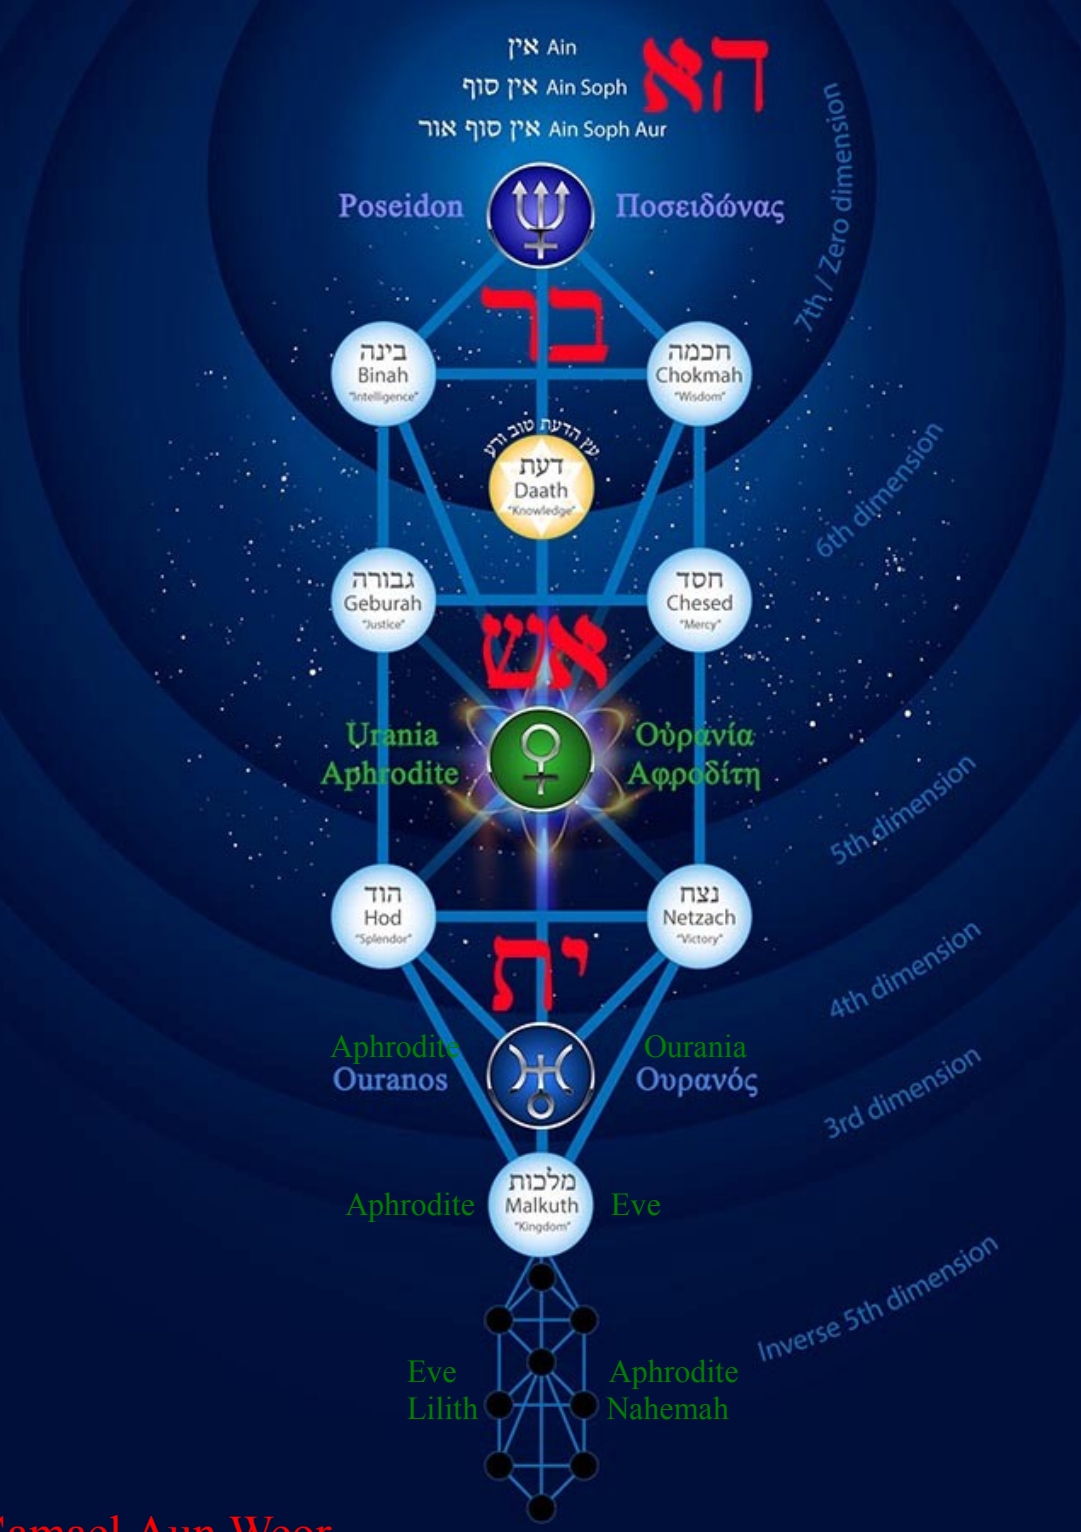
אין Ain
אין סוף Ain Soph
אין סוף אור Ain Soph Aur

הא

Poseidon
Ποσειδώνας

7th / Zero dimension

בר

בינה
Binah
"Intelligence"

חכמה
Chokmah
"Wisdom"

עץ הדעת טוב ורע
דעת
Daath
"Knowledge"

6th dimension

גבורה
Geburah
"Justice"

חסד
Chesed
"Mercy"

אש

Urania
Aphrodite

Οὐρανία
Ἀφροδίτη

5th dimension

הוד
Hod
"Splendor"

נצח
Netzach
"Victory"

יה

4th dimension

Aphrodite
Ouranos

Ourania
Ουρανός

3rd dimension

Aphrodite

מלכות
Malkuth
"Kingdom"

Eve

Inverse 5th dimension

Eve
Lilith

Aphrodite
Nahemah

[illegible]